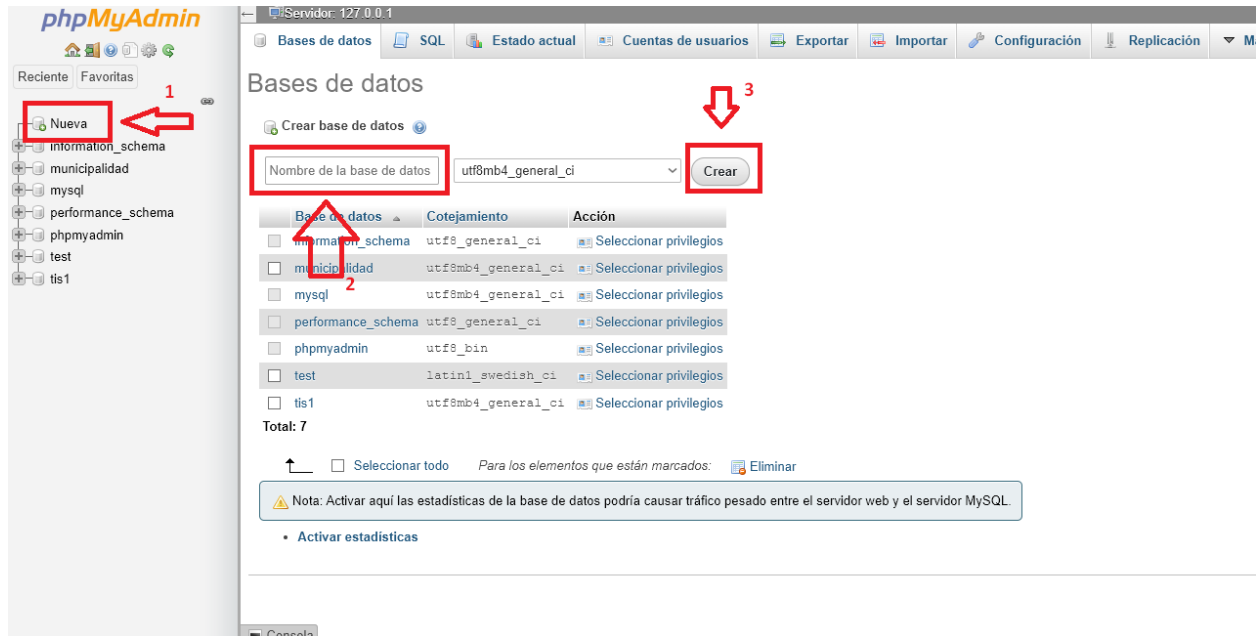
phpMyAdmin

Reciente Favoritas

1

Nueva
information_schema
municipalidad
mysql
performance_schema
phpmyadmin
test
tis1

Servidor: 127.0.0.1

Bases de datos SQL Estado actual Cuentas de usuarios Exportar Importar Configuración Replicación Más

Bases de datos

Crear base de datos

3

Nombre de la base de datos utf8mb4_general_ci Crear

| | Base de datos | Cotejamiento | Acción |
|---|---|---|---|
| | information_schema | utf8_general_ci | Seleccionar privilegios |
| | municipalidad | utf8mb4_general_ci | Seleccionar privilegios |
| | mysql | utf8mb4_general_ci | Seleccionar privilegios |
| | performance_schema | utf8_general_ci | Seleccionar privilegios |
| | phpmyadmin | utf8_bin | Seleccionar privilegios |
| | test | latin1_swedish_ci | Seleccionar privilegios |
| | tis1 | utf8mb4_general_ci | Seleccionar privilegios |

2

Total: 7

Seleccionar todo Para los elementos que están marcados: Eliminar

Nota: Activar aquí las estadísticas de la base de datos podría causar tráfico pesado entre el servidor web y el servidor MySQL.

• Activar estadísticas

Consola